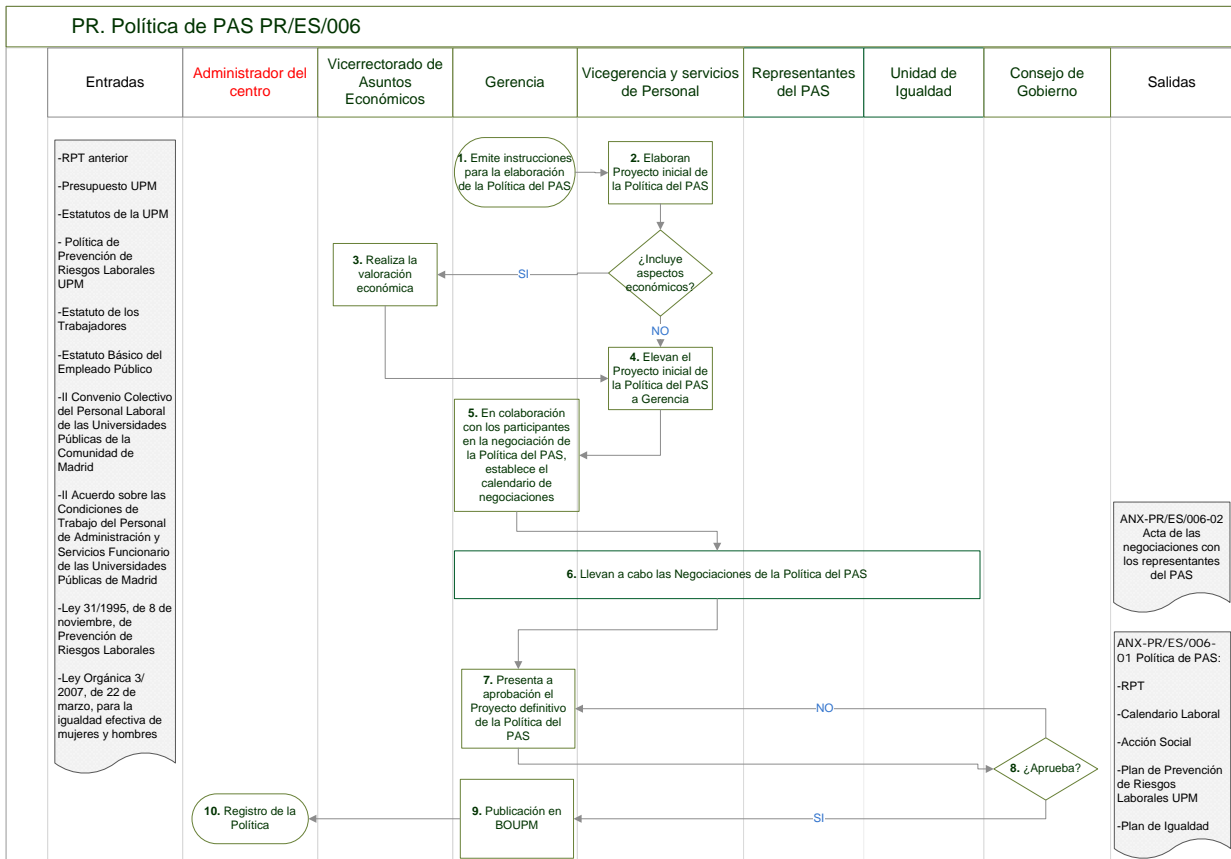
PR. Política de PAS PR/ES/006

| Entradas | Administrador del centro | Vicerrectorado de Asuntos Económicos | Gerencia | Vicegerencia y servicios de Personal | Representantes del PAS | Unidad de Igualdad | Consejo de Gobierno | Salidas |
|---|---|---|---|---|---|---|---|---|

-RPT anterior

-Presupuesto UPM

-Estatutos de la UPM

- Política de Prevención de Riesgos Laborales UPM

-Estatuto de los Trabajadores

-Estatuto Básico del Empleado Público

-II Convenio Colectivo del Personal Laboral de las Universidades Públicas de la Comunidad de Madrid

-II Acuerdo sobre las Condiciones de Trabajo del Personal de Administración y Servicios Funcionario de las Universidades Públicas de Madrid

-Ley 31/1995, de 8 de noviembre, de Prevención de Riesgos Laborales

-Ley Orgánica 3/ 2007, de 22 de marzo, para la igualdad efectiva de mujeres y hombres

1. Emite instrucciones para la elaboración de la Política del PAS

2. Elaboran Proyecto inicial de la Política del PAS

¿Incluye aspectos económicos?

SI

3. Realiza la valoración económica

NO

4. Elevan el Proyecto inicial de la Política del PAS a Gerencia

5. En colaboración con los participantes en la negociación de la Política del PAS, establece el calendario de negociaciones

6. Llevan a cabo las Negociaciones de la Política del PAS

ANX-PR/ES/006-02 Acta de las negociaciones con los representantes del PAS

7. Presenta a aprobación el Proyecto definitivo de la Política del PAS

NO

8. ¿Aprueba?

SI

9. Publicación en BOUPM

10. Registro de la Política

ANX-PR/ES/006-01 Política de PAS:

-RPT

-Calendario Laboral

-Acción Social

-Plan de Prevención de Riesgos Laborales UPM

-Plan de Igualdad